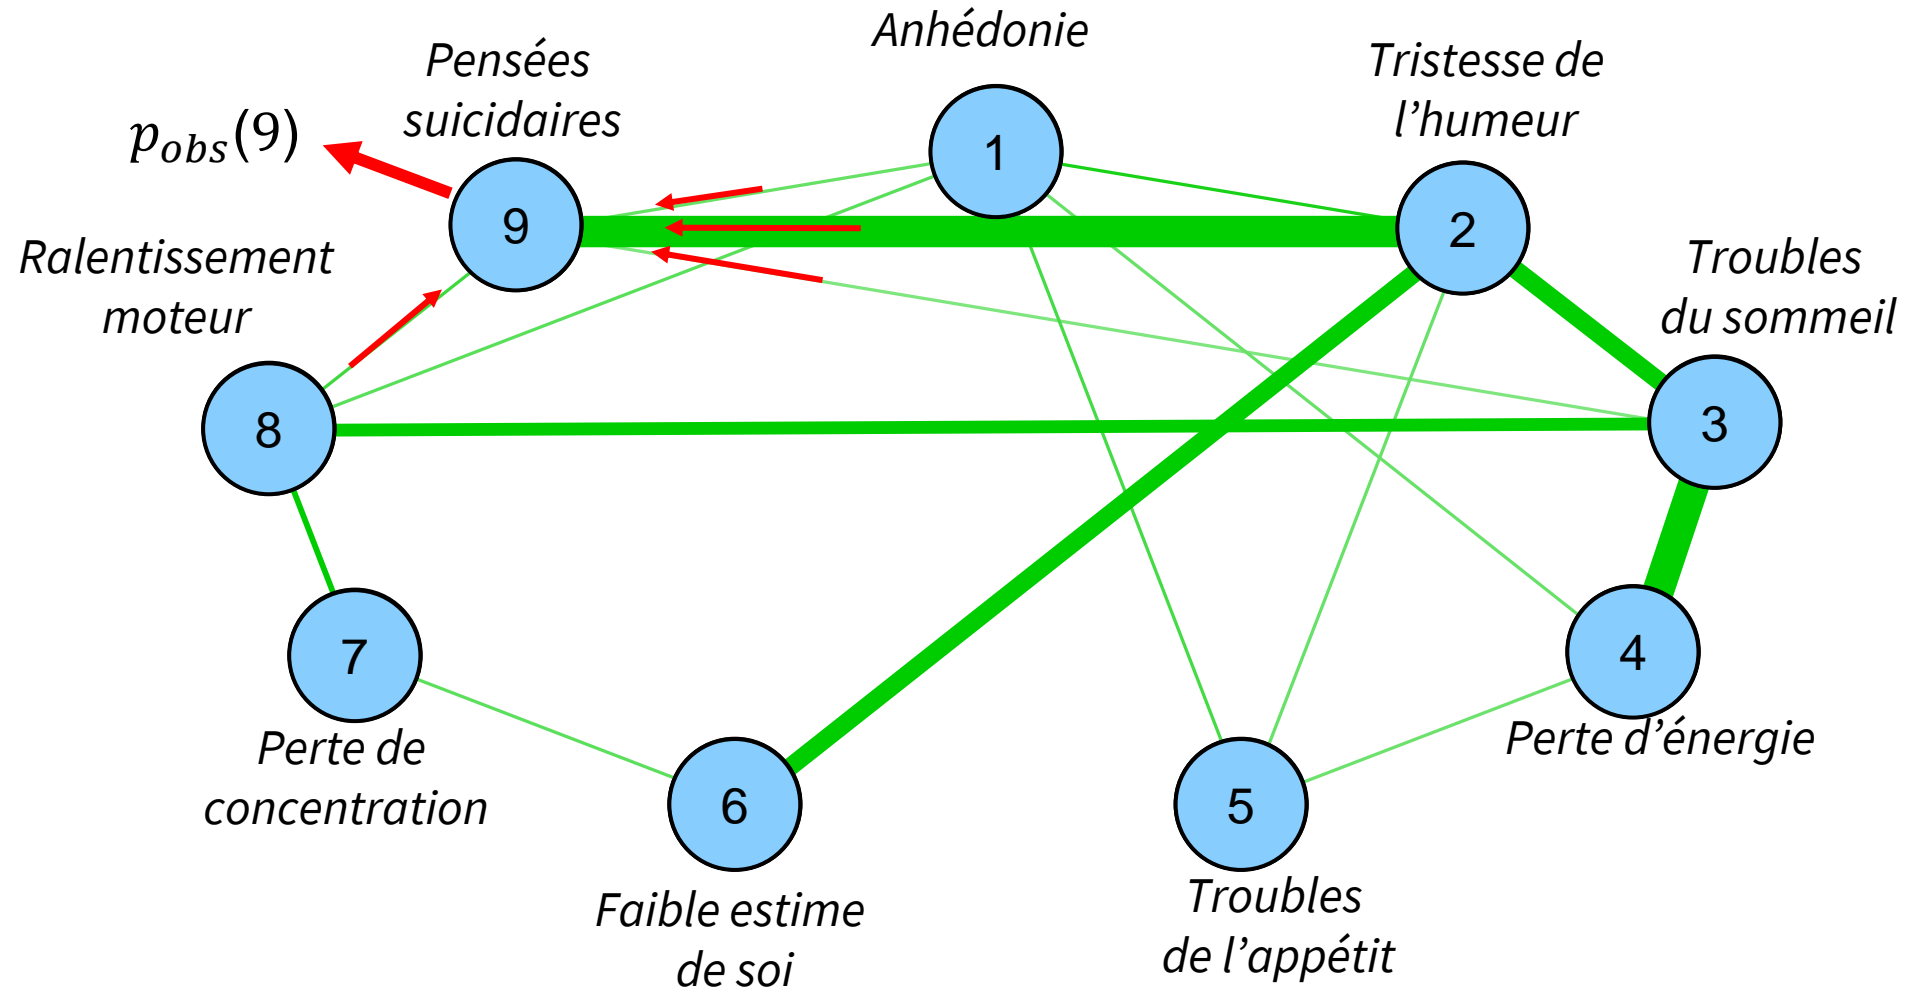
Anhédonie
Pensées suicidaires
Tristesse de l’humeur
$p_{obs}(9)$
1
9
2
Ralentissement moteur
Troubles du sommeil
8
3
7
4
Perte d’énergie
Perte de concentration
6
5
Faible estime de soi
Troubles de l’appétit